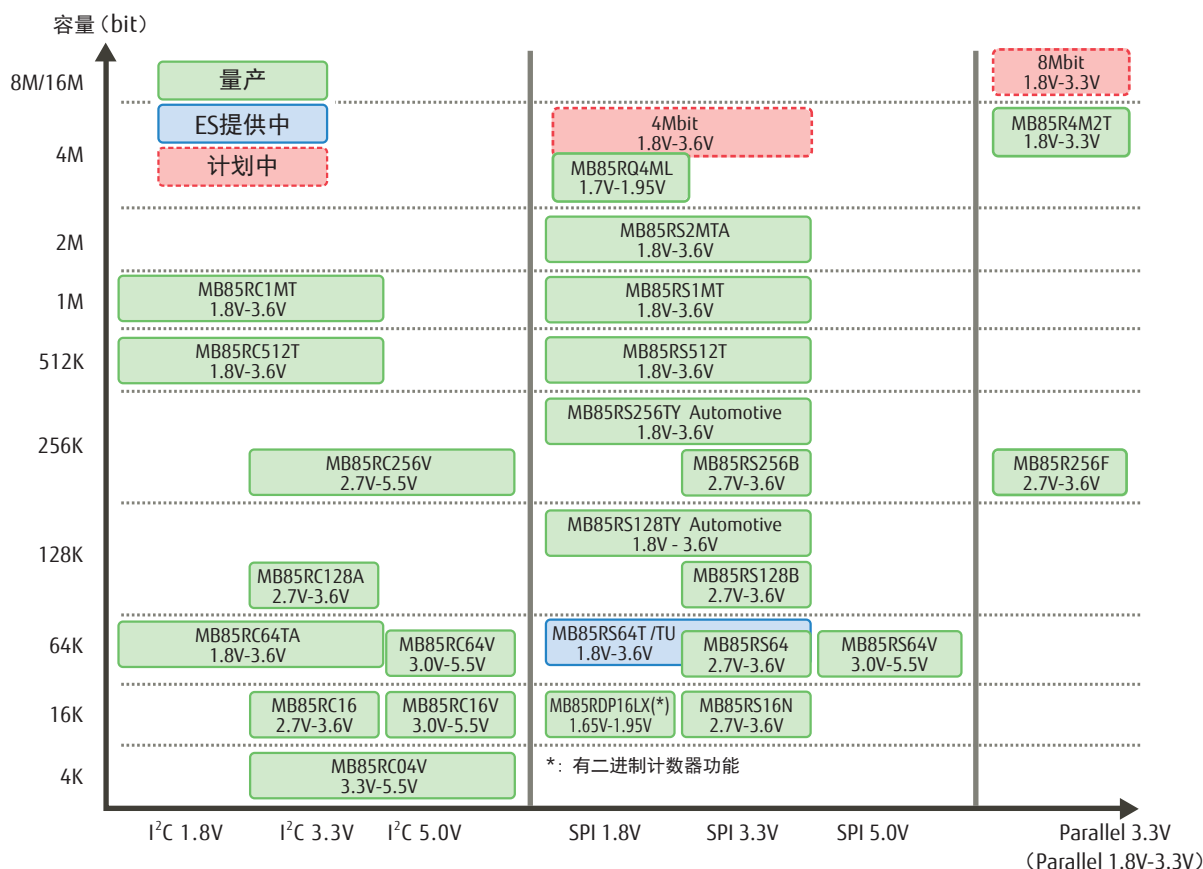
容量（bit）

8M/16M
量产
ES提供中
计划中
8Mbit
1.8V-3.3V

4M
4Mbit
1.8V-3.6V
MB85RQ4ML
1.7V-1.95V
MB85R4M2T
1.8V-3.3V

2M
MB85RS2MTA
1.8V-3.6V

1M
MB85RC1MT
1.8V-3.6V
MB85RS1MT
1.8V-3.6V

512K
MB85RC512T
1.8V-3.6V
MB85RS512T
1.8V-3.6V

MB85RS256TY Automotive
1.8V-3.6V

256K
MB85RC256V
2.7V-5.5V
MB85RS256B
2.7V-3.6V
MB85R256F
2.7V-3.6V

MB85RS128TY Automotive
1.8V - 3.6V

128K
MB85RC128A
2.7V-3.6V
MB85RS128B
2.7V-3.6V

64K
MB85RC64TA
1.8V-3.6V
MB85RC64V
3.0V-5.5V
MB85RS64T /TU
1.8V-3.6V
MB85RS64
2.7V-3.6V
MB85RS64V
3.0V-5.5V

16K
MB85RC16
2.7V-3.6V
MB85RC16V
3.0V-5.5V
MB85RDP16LX(*)
1.65V-1.95V
MB85RS16N
2.7V-3.6V

4K
MB85RC04V
3.3V-5.5V
*：有二进制计数器功能

$I^2C$ 1.8V
$I^2C$ 3.3V
$I^2C$ 5.0V
SPI 1.8V
SPI 3.3V
SPI 5.0V
Parallel 3.3V
（Parallel 1.8V-3.3V）